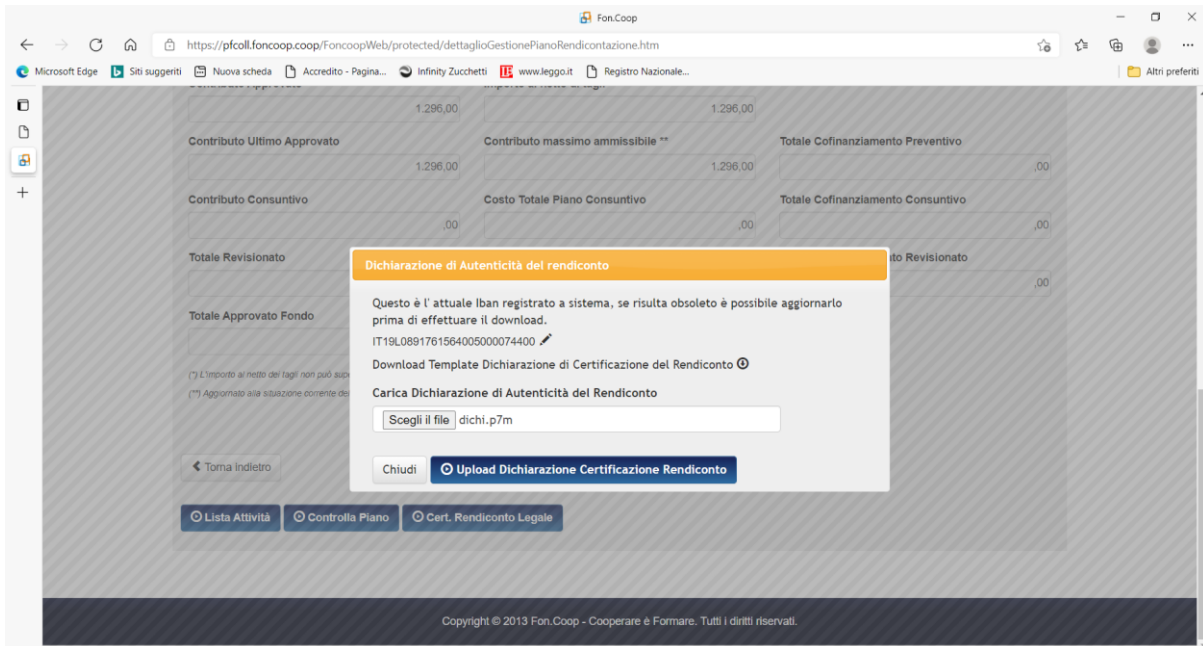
Fon.Coop

https://pfcoll.foncoop.coop/FoncoopWeb/protected/dettaglioGestionePianoRendicontazione.htm

Microsoft Edge | Siti suggeriti | Nuova scheda | Accredito - Pagina... | Infinity Zucchetti | www.leggo.it | Registro Nazionale... | Altri preferiti

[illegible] | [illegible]
1.296,00 | 1.296,00

Contributo Ultimo Approvato
1.296,00
Contributo massimo ammissibile **
1.296,00
Totale Cofinanziamento Preventivo
,00

Contributo Consuntivo
,00
Costo Totale Piano Consuntivo
,00
Totale Cofinanziamento Consuntivo
,00

Totale Revisionato
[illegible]to Revisionato
,00

Totale Approvato Fondo

(*) L'importo al netto dei tagli non può sup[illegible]
(**) Aggiornato alla situazione corrente de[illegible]

Dichiarazione di Autenticità del rendiconto

Questo è l' attuale Iban registrato a sistema, se risulta obsoleto è possibile aggiornarlo prima di effettuare il download.

IT19L0891761564005000074400

Download Template Dichiarazione di Certificazione del Rendiconto

Carica Dichiarazione di Autenticità del Rendiconto

Scegli il file dichi.p7m

Chiudi
Upload Dichiarazione Certificazione Rendiconto

Torna indietro

Lista Attività
Controlla Piano
Cert. Rendiconto Legale

Copyright © 2013 Fon.Coop - Cooperare è Formare. Tutti i diritti riservati.